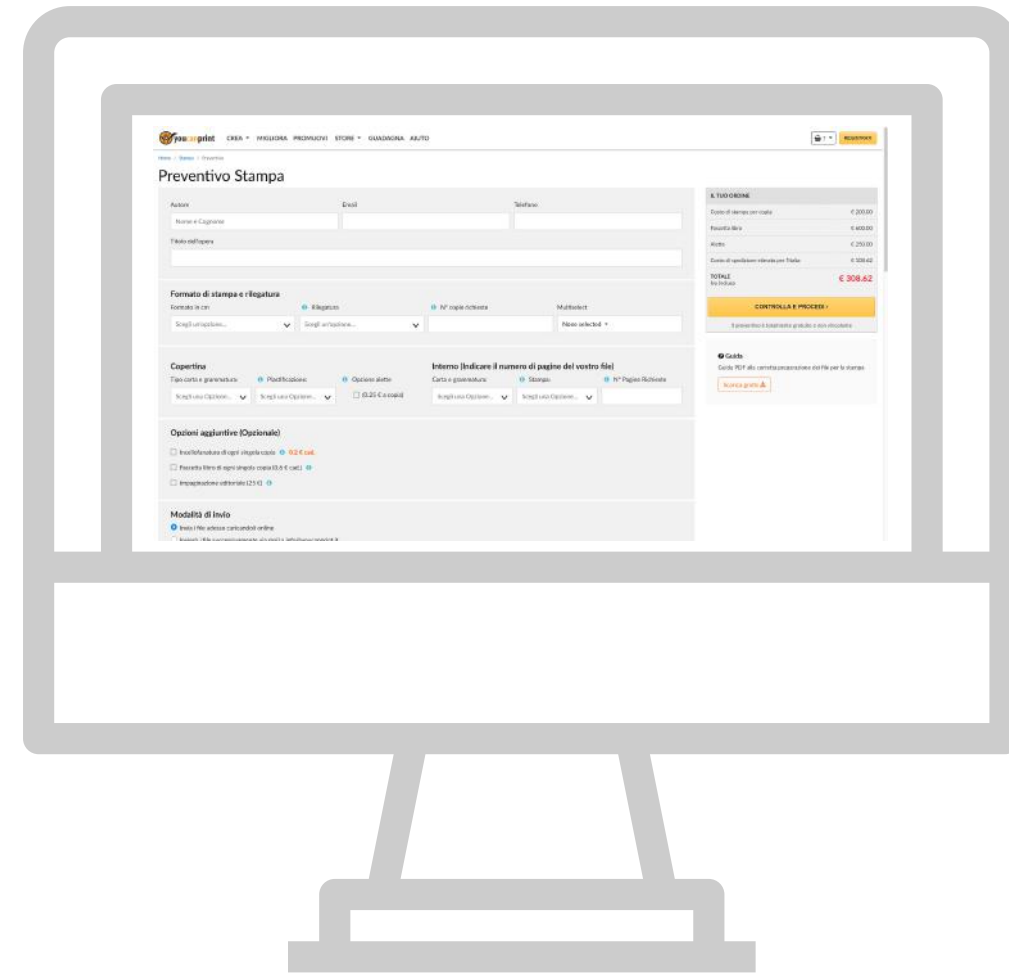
youcanprint CREA MIGLIORA PROMUOVI STORE GUADAGNA AIUTO

REGISTRATI

Home / Stampa / Preventivo

Preventivo Stampa

Autore
Nome e Cognome

Email

Telefono

Titolo dell'opera

Formato di stampa e rilegatura
Formato in cm
Scegli un'opzione...
Rilegatura
Scegli un'opzione...
N° copie richieste
Multiselect
None selected

Copertina
Tipo carta e grammatura
Scegli una Opzione...
Plastificazione
Scegli una Opzione...
Opzione alette
(0.25 € a copia)

Interno (Indicare il numero di pagine del vostro file)
Carta e grammatura
Scegli una Opzione...
Stampa
Scegli una Opzione...
N° Pagine Richieste

Opzioni aggiuntive (Opzionale)
Installofanatura di ogni singola copia 0.2 € cad.
Fascetta libro di ogni singola copia (0.6 € cad.)
Impaginazione editoriale (25 €)

Modalità di invio
Invia i file adesso caricandoli online
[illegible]

IL TUO ORDINE
Costo di stampa per copia € 200.00
Fascetta libro € 600.00
Alette € 250.00
Costo di spedizione stimato per Italia € 508.62
TOTALE Iva inclusa € 308.62

CONTROLLA E PROCEDI

Il preventivo è totalmente gratuito e non vincolante

Guida
Guida PDF alla corretta preparazione del file per la stampa
Scarica gratis